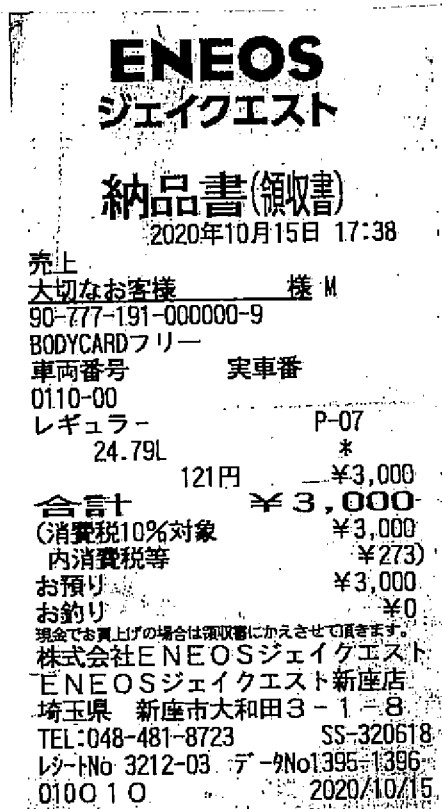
ENEOS
ジェイクエスト

納品書(領収書)
2020年10月15日 17:38

売上
大切なお客様　　　様 M
90-777-191-000000-9
BODYCARDフリー
車両番号　　実車番
0110-00
レギュラー　　　P-07
24.79L　　　*
121円　　¥3,000
合計　　¥3,000
(消費税10%対象　　¥3,000
内消費税等　　¥273)
お預り　　¥3,000
お釣り　　¥0
現金でお買上げの場合は領収書にかえさせて頂きます。
株式会社ENEOSジェイクエスト
ENEOSジェイクエスト新座店
埼玉県　新座市大和田3－1－8
TEL:048-481-8723　　SS-320618
レシートNo 3212-03　データNo1395-1396
010010　　2020/10/15